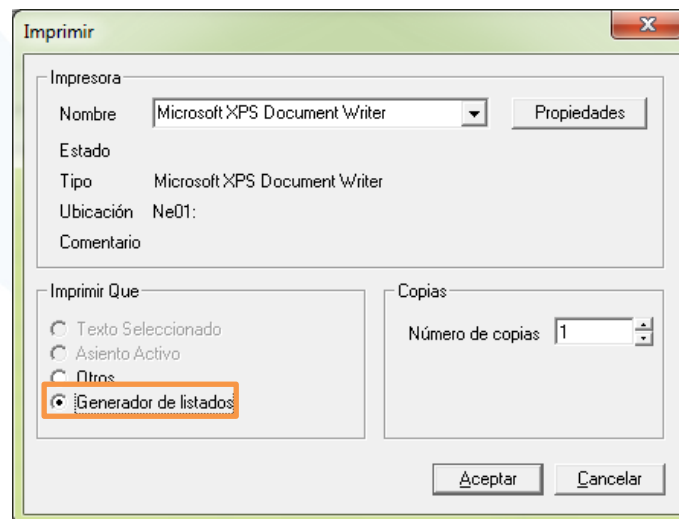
Imprimir

Impresora

Nombre Microsoft XPS Document Writer

Propiedades

Estado

Tipo Microsoft XPS Document Writer

Ubicación Ne01:

Comentario

Imprimir Que

Texto Seleccionado

Asiento Activo

Otros

Generador de listados

Copias

Número de copias 1

Aceptar

Cancelar